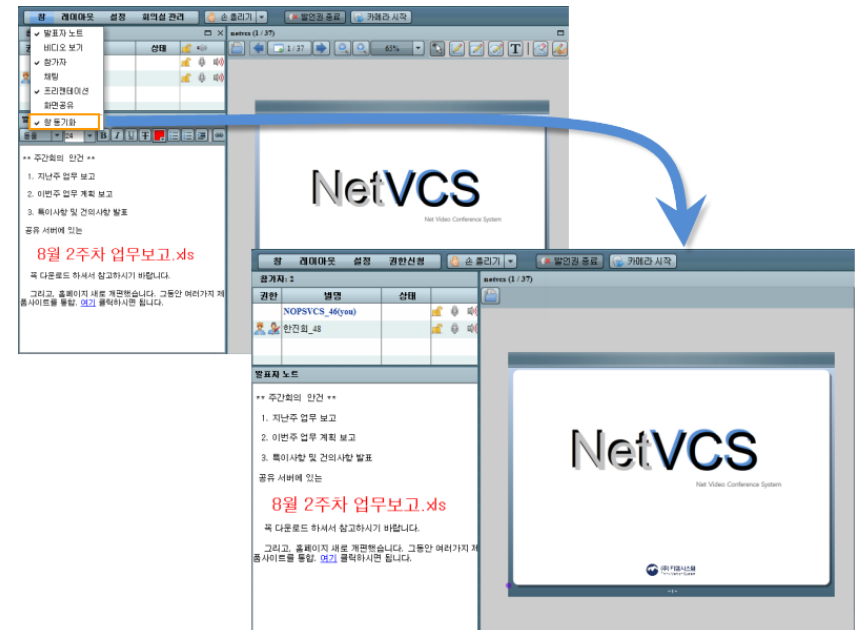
창 레이아웃 설정 회의실 관리 손 흔들기 발언권 종료 카메라 시작

발표자 노트
비디오 보기
참가자
채팅
프리젠테이션
화면공유
창 동기화

상태

netvcs (1 / 37)

1 / 37

65%

** 주간회의 안건 **

1. 지난주 업무 보고

2. 이번주 업무 계획 보고

3. 특이사항 및 건의사항 발표

공유 서버에 있는

8월 2주차 업무보고.xls

꼭 다운로드 하셔서 참고하시기 바랍니다.

그리고, 홈페이지 새로 개편했습니다. 그동안 여러가지 제 품사이트를 통합. 여기 클릭하시면 됩니다.

NetVCS
Net Video Conference System

창 레이아웃 설정 권한신청 손 흔들기 발언권 종료 카메라 시작

참가자: 2

| 권한 | 별명 | 상태 |
|---|---|---|
| | NOPSVCS_46(you) | |
| | 한진희_48 | |

netvcs (1 / 37)

발표자 노트

** 주간회의 안건 **

1. 지난주 업무 보고

2. 이번주 업무 계획 보고

3. 특이사항 및 건의사항 발표

공유 서버에 있는

8월 2주차 업무보고.xls

꼭 다운로드 하셔서 참고하시기 바랍니다.

그리고, 홈페이지 새로 개편했습니다. 그동안 여러가지 제 품사이트를 통합. 여기 클릭하시면 됩니다.

NetVCS
Net Video Conference System

- 1 -